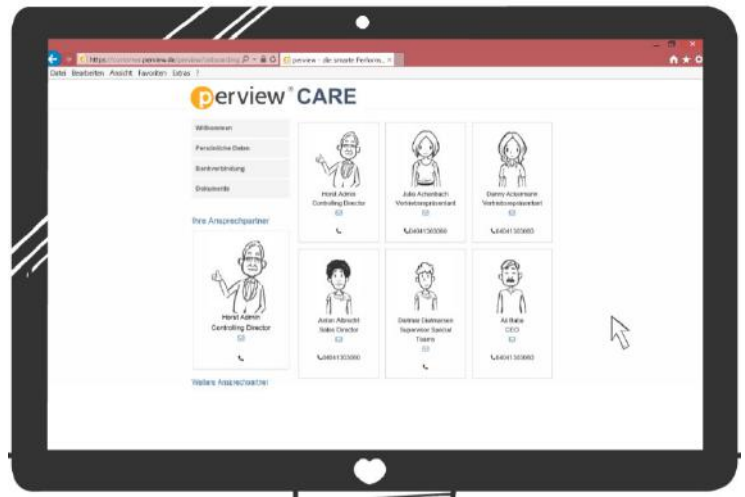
https://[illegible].perview.de/perview/onboarding
perview - die smarte Perform... ×
Datei Bearbeiten Ansicht Favoriten Extras ?

perview® CARE

Willkommen
Persönliche Daten
Bankverbindung
Dokumente

Ihre Ansprechpartner

Horst Admin
Controlling Director

Weitere Ansprechpartner

Horst Admin
Controlling Director

Julia Achenbach
Vertriebsrepräsentant
040411303060

Danny Ackermann
Vertriebsrepräsentant
040411303060

Anton Albrecht
Sales Director
040411303060

Dietmar Dietmannn
Supervisor Spezial Teams

Ali Baba
CEO
040411303060